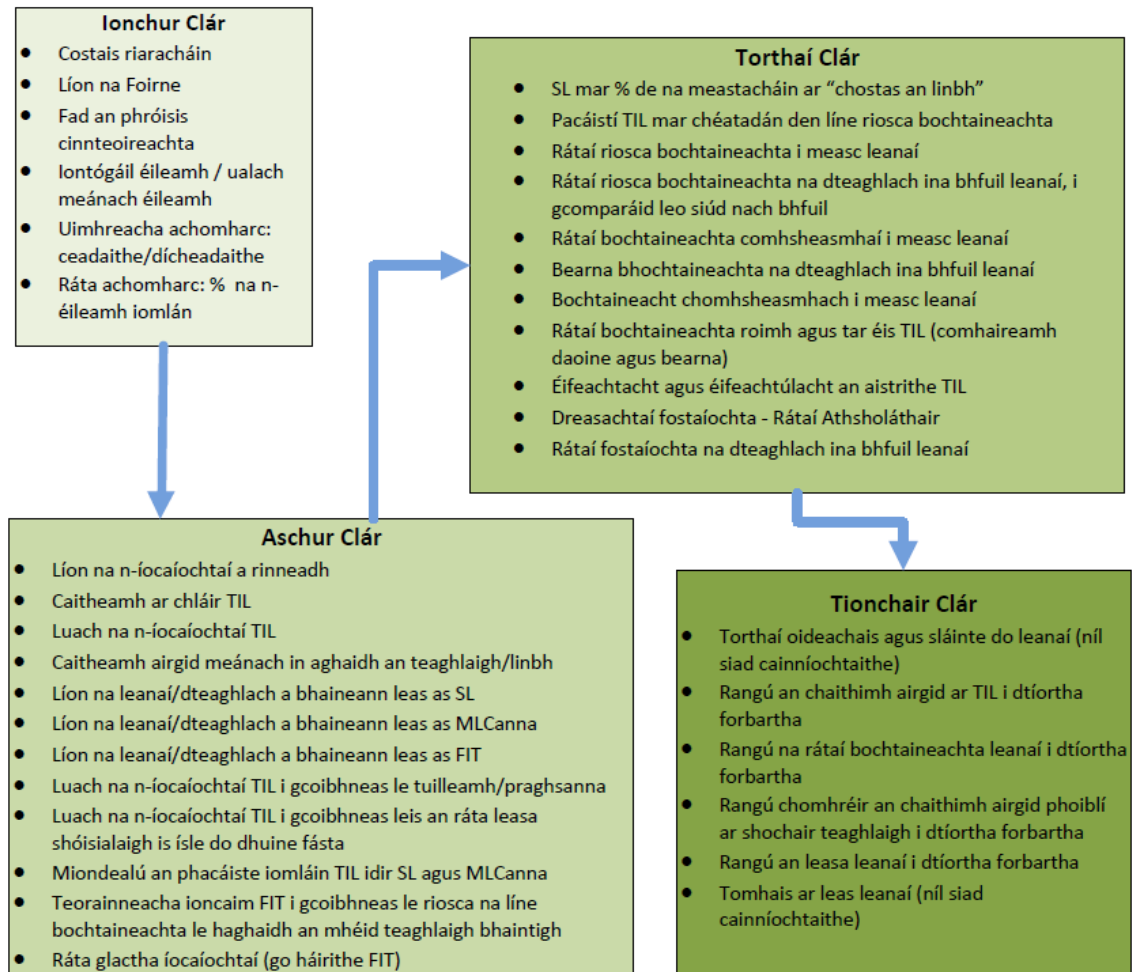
**Ionchur Clár**

- Costais riaracháin
- Líon na Foirne
- Fad an phróisis cinnteoireachta
- Iontógáil éileamh / ualach meánach éileamh
- Uimhreacha achomharc: ceadaithe/dícheadaithe
- Ráta achomharc: % na n-éileamh iomlán

**Torthaí Clár**

- SL mar % de na meastacháin ar "chostas an linbh"
- Pacáistí TIL mar chéatadán den líne riosca bochtaineachta
- Rátaí riosca bochtaineachta i measc leanaí
- Rátaí riosca bochtaineachta na dteaghlach ina bhfuil leanaí, i gcomparáid leo siúd nach bhfuil
- Rátaí bochtaineachta comhsheasmhaí i measc leanaí
- Bearna bhochtaineachta na dteaghlach ina bhfuil leanaí
- Bochtaineacht chomhsheasmhach i measc leanaí
- Rátaí bochtaineachta roimh agus tar éis TIL (comhaireamh daoine agus bearna)
- Éifeachtacht agus éifeachtúlacht an aistrithe TIL
- Dreasachtaí fostaíochta - Rátaí Athsholáthair
- Rátaí fostaíochta na dteaghlach ina bhfuil leanaí

**Aschur Clár**

- Líon na n-íocaíochtaí a rinneadh
- Caitheamh ar chláir TIL
- Luach na n-íocaíochtaí TIL
- Caitheamh airgid meánach in aghaidh an teaghlaigh/linbh
- Líon na leanaí/dteaghlach a bhaineann leas as SL
- Líon na leanaí/dteaghlach a bhaineann leas as MLCanna
- Líon na leanaí/dteaghlach a bhaineann leas as FIT
- Luach na n-íocaíochtaí TIL i gcoibhneas le tuilleamh/praghsanna
- Luach na n-íocaíochtaí TIL i gcoibhneas leis an ráta leasa shóisialaigh is ísle do dhuine fásta
- Miondealú an phacáiste iomláin TIL idir SL agus MLCanna
- Teorainneacha ioncaim FIT i gcoibhneas le riosca na líne bochtaineachta le haghaidh an mhéid teaghlaigh bhaintigh
- Ráta glactha íocaíochtaí (go háirithe FIT)

**Tionchair Clár**

- Torthaí oideachais agus sláinte do leanaí (níl siad cainníochtaithe)
- Rangú an chaithimh airgid ar TIL i dtíortha forbartha
- Rangú na rátaí bochtaineachta leanaí i dtíortha forbartha
- Rangú chomhréir an chaithimh airgid phoiblí ar shochair teaghlaigh i dtíortha forbartha
- Rangú an leasa leanaí i dtíortha forbartha
- Tomhais ar leas leanaí (níl siad cainníochtaithe)